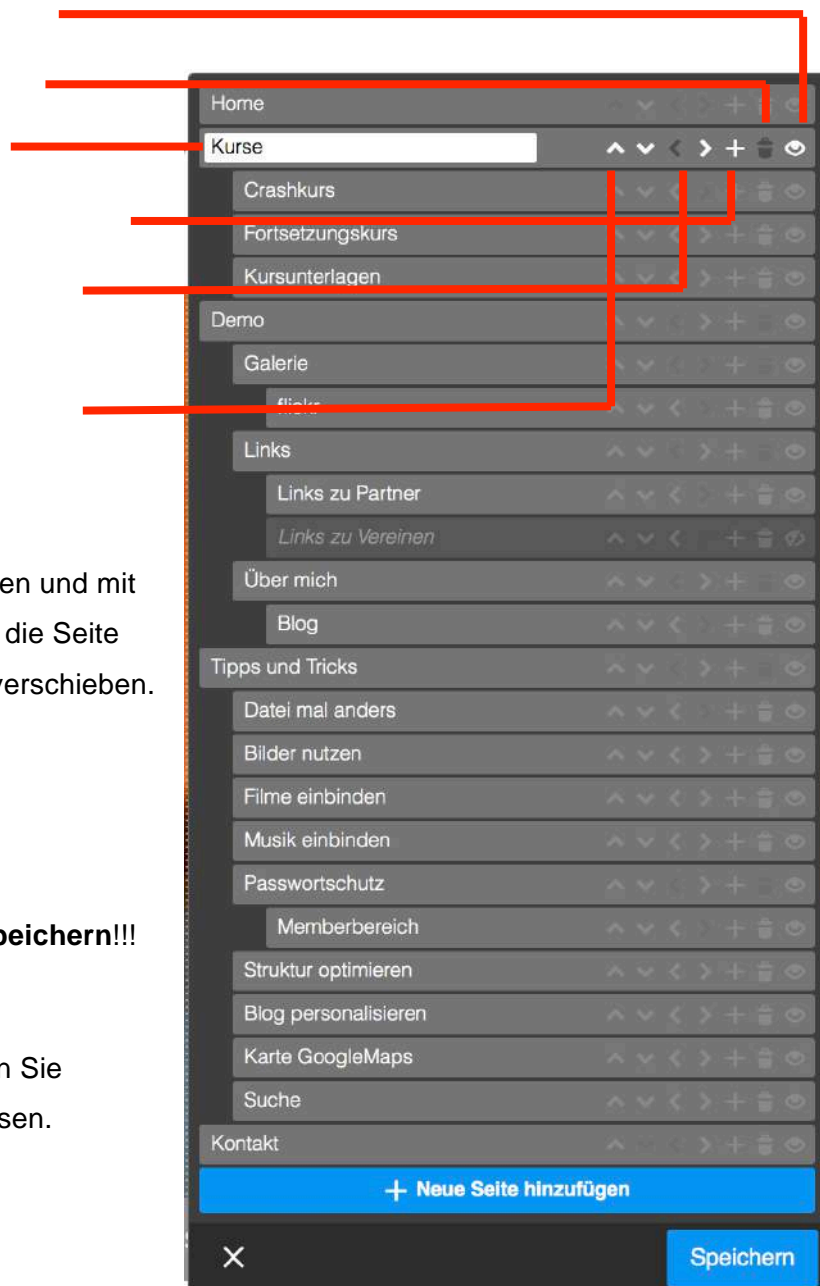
en und mit
die Seite
verschieben.

beichern!!!

n Sie
sen.

Home
Kurse
Crashkurs
Fortsetzungskurs
Kursunterlagen
Demo
Galerie
flickr
Links
Links zu Partner
Links zu Vereinen
Über mich
Blog
Tipps und Tricks
Datei mal anders
Bilder nutzen
Filme einbinden
Musik einbinden
Passwortschutz
Memberbereich
Struktur optimieren
Blog personalisieren
Karte GoogleMaps
Suche
Kontakt
+ Neue Seite hinzufügen
×
Speichern